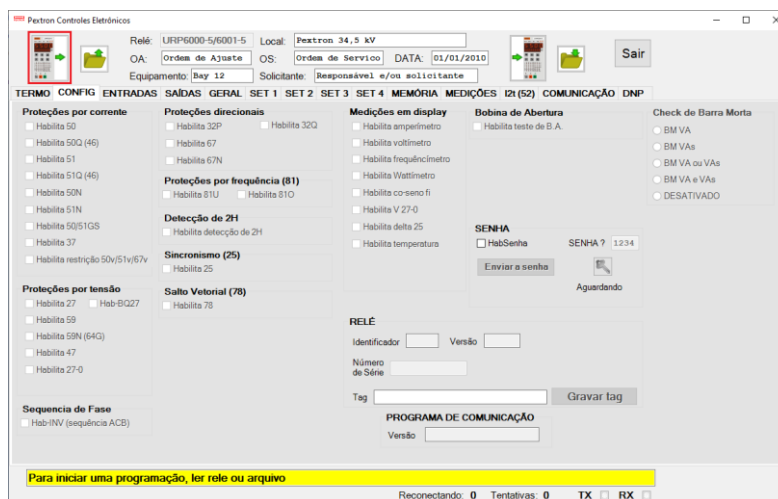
Pextron Controles Eletrônicos

Relé: URP6000-5/6001-5 Local: Pextron 34,5 kV
OA: Ordem de Ajuste OS: Ordem de Servico DATA: 01/01/2010
Equipamento: Bay 12 Solicitante: Responsável e/ou solicitante

Sair

TERMO CONFIG ENTRADAS SAÍDAS GERAL SET 1 SET 2 SET 3 SET 4 MEMÓRIA MEDIÇÕES I2t (52) COMUNICAÇÃO DNP

Proteções por corrente
Habilita 50
Habilita 50Q (46)
Habilita 51
Habilita 51Q (46)
Habilita 50N
Habilita 51N
Habilita 50/51GS
Habilita 37
Habilita restrição 50v/51v/67v

Proteções por tensão
Habilita 27 Hab-BQ27
Habilita 59
Habilita 59N (64G)
Habilita 47
Habilita 27-0

Sequencia de Fase
Hab-INV (sequência ACB)

Proteções direcionais
Habilita 32P Habilita 32Q
Habilita 67
Habilita 67N

Proteções por frequência (81)
Habilita 81U Habilita 81O

Detecção de 2H
Habilita detecção de 2H

Sincronismo (25)
Habilita 25

Salto Vetorial (78)
Habilita 78

Medições em display
Habilita amperímetro
Habilita voltímetro
Habilita frequêncímetro
Habilita Wattímetro
Habilita co-seno fi
Habilita V 27-0
Habilita delta 25
Habilita temperatura

Bobina de Abertura
Habilita teste de B.A.

SENHA
HabSenha SENHA ? 1234
Enviar a senha
Aguardando

Check de Barra Morta
BM VA
BM VAs
BM VA ou VAs
BM VA e VAs
DESATIVADO

RELÉ
Identificador Versão
Número de Série
Tag Gravar tag

PROGRAMA DE COMUNICAÇÃO
Versão

Para iniciar uma programação, ler rele ou arquivo

Reconectando: 0 Tentativas: 0 TX RX